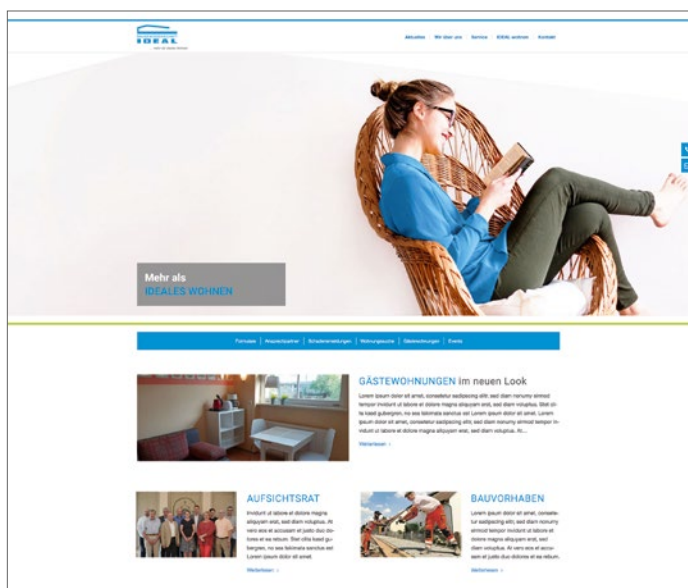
IDEAL

Aktuelles | Wir über uns | Service | IDEAL wohnen | Kontakt

Mehr als
IDEALES WOHNEN

Formulare | Ansprechpartner | Schadensmeldungen | Wohnungssuche | Gästewohnungen | Events

GÄSTEWOHNUNGEN im neuen Look

Lorem ipsum dolor sit amet, consetetur sadipscing elitr, sed diam nonumy eirmod tempor invidunt ut labore et dolore magna aliquyam erat, sed diam voluptua. At vero eos et accusam et justo duo dolores et ea rebum. Stet clita kasd gubergren, no sea takimata sanctus est Lorem ipsum dolor sit amet. Lorem ipsum dolor sit amet, consetetur sadipscing elitr, sed diam nonumy eirmod tempor invidunt ut labore et dolore magna aliquyam erat, sed diam voluptua. At...

Weiterlesen >

AUFSICHTSRAT

Invidunt ut labore et dolore magna aliquyam erat, sed diam voluptua. At vero eos et accusam et justo duo dolores et ea rebum. Stet clita kasd gubergren, no sea takimata sanctus est Lorem ipsum dolor sit amet.

Weiterlesen >

BAUVORHABEN

Lorem ipsum dolor sit amet, consetetur sadipscing elitr, sed diam nonumy eirmod tempor invidunt ut labore et dolore magna aliquyam erat, sed diam voluptua. At vero eos et accusam et justo duo dolores et ea rebum.

Weiterlesen >